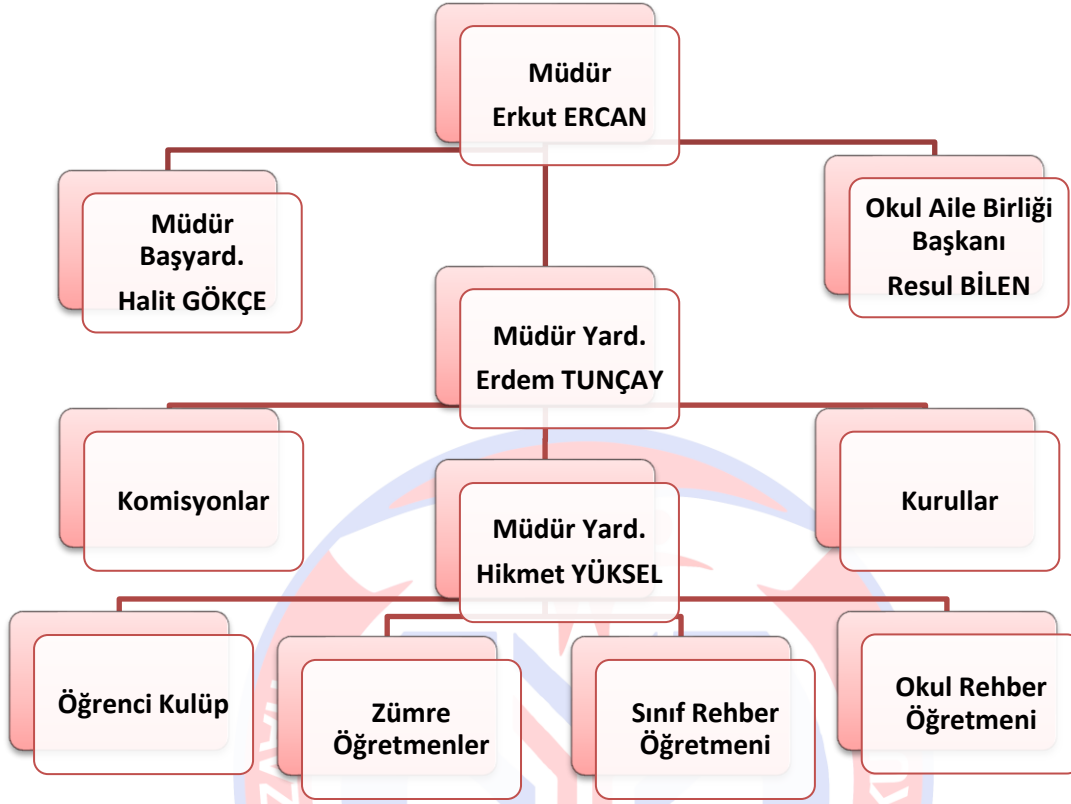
Müdür
Erkut ERCAN

Müdür
Başyard.
Halit GÖKÇE

Okul Aile Birliği
Başkanı
Resul BİLEN

Müdür Yard.
Erdem TUNÇAY

Komisyonlar

Müdür Yard.
Hikmet YÜKSEL

Kurullar

Öğrenci Kulüp

Zümre
Öğretmenler

Sınıf Rehber
Öğretmeni

Okul Rehber
Öğretmeni